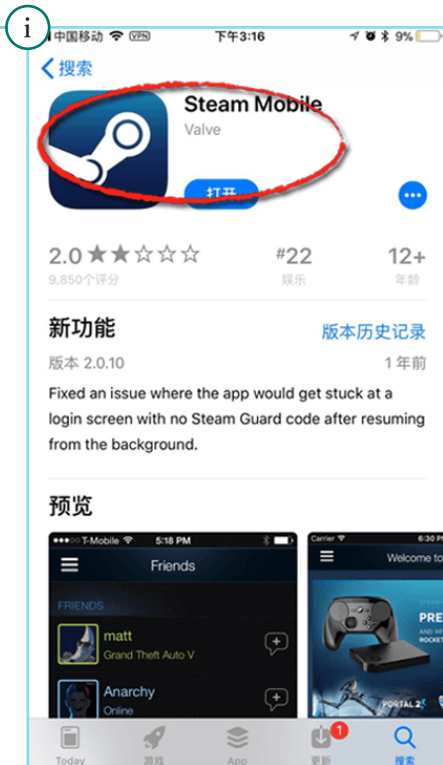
i

中国移动 VPN 下午3:16 9%

< 搜索

Steam Mobile
Valve

打开

2.0 ★★☆☆☆
9,850个评分

#22
娱乐

12+
年龄

新功能
版本历史记录

版本 2.0.10
1 年前

Fixed an issue where the app would get stuck at a login screen with no Steam Guard code after resuming from the background.

预览

T-Mobile 5:18 PM
Friends
FRIENDS
matt
Grand Theft Auto V
Anarchy
Online

Carrier 6:30 P
Welcome to
PRE
PORTAL 2

Today 游戏 App 更新 搜索
1